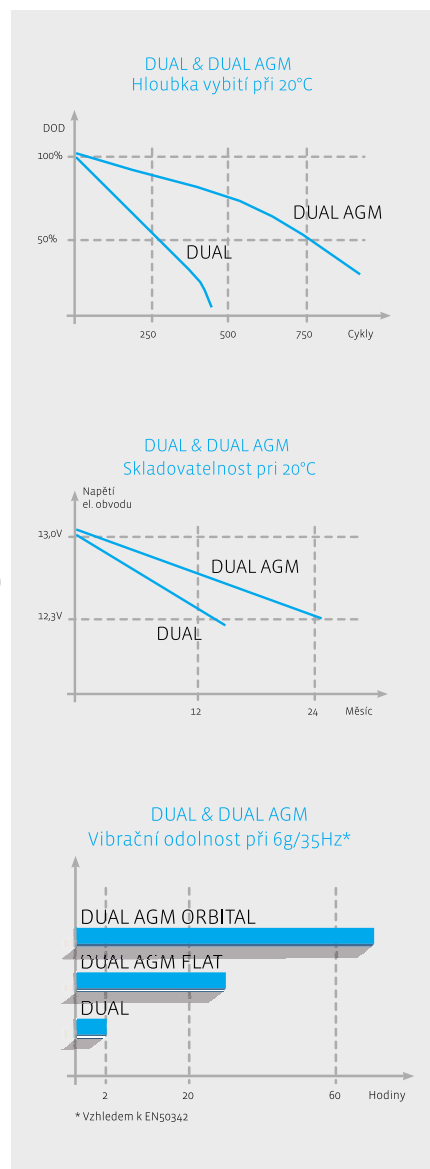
DUAL & DUAL AGM
Hloubka vybití při 20°C

DOD
100%
50%
DUAL AGM
DUAL
250
500
750
Cykly

DUAL & DUAL AGM
Skladovatelnost pri 20°C

Napětí el. obvodu
13,0V
12,3V
DUAL AGM
DUAL
12
24
Měsíc

DUAL & DUAL AGM
Vibrační odolnost při 6g/35Hz*

DUAL AGM ORBITAL
DUAL AGM FLAT
DUAL
2
20
60
Hodiny
* Vzhledem k EN50342